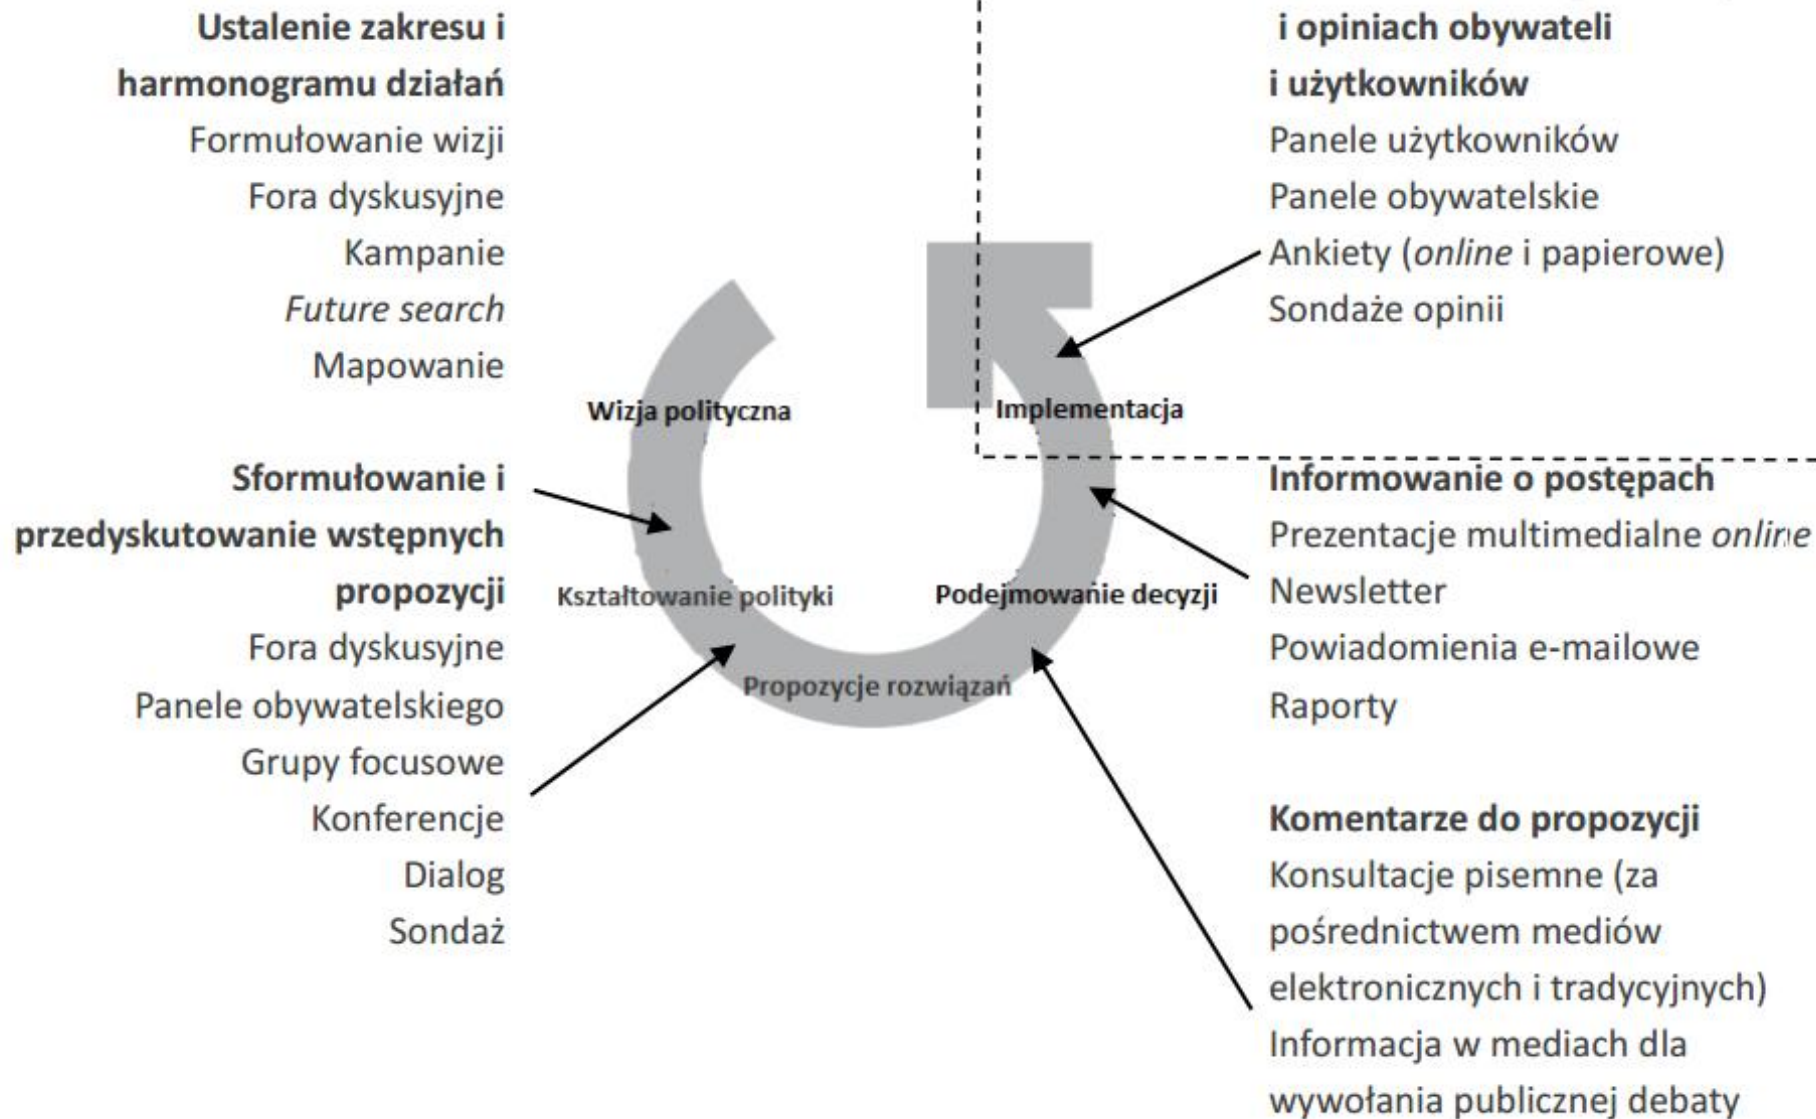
**Ustalenie zakresu i harmonogramu działań**
Formułowanie wizji
Fora dyskusyjne
Kampanie
*Future search*
Mapowanie

**i opiniach obywateli i użytkowników**
Panele użytkowników
Panele obywatelskie
Ankiety (*online* i papierowe)
Sondaże opinii

Wizja polityczna
Implementacja
Kształtowanie polityki
Podejmowanie decyzji
Propozycje rozwiązań

**Sformułowanie i przedyskutowanie wstępnych propozycji**
Fora dyskusyjne
Panele obywatelskiego
Grupy focusowe
Konferencje
Dialog
Sondaż

**Informowanie o postępach**
Prezentacje multimedialne *online*
Newsletter
Powiadomienia e-mailowe
Raporty

**Komentarze do propozycji**
Konsultacje pisemne (za pośrednictwem mediów elektronicznych i tradycyjnych)
Informacja w mediach dla wywołania publicznej debaty